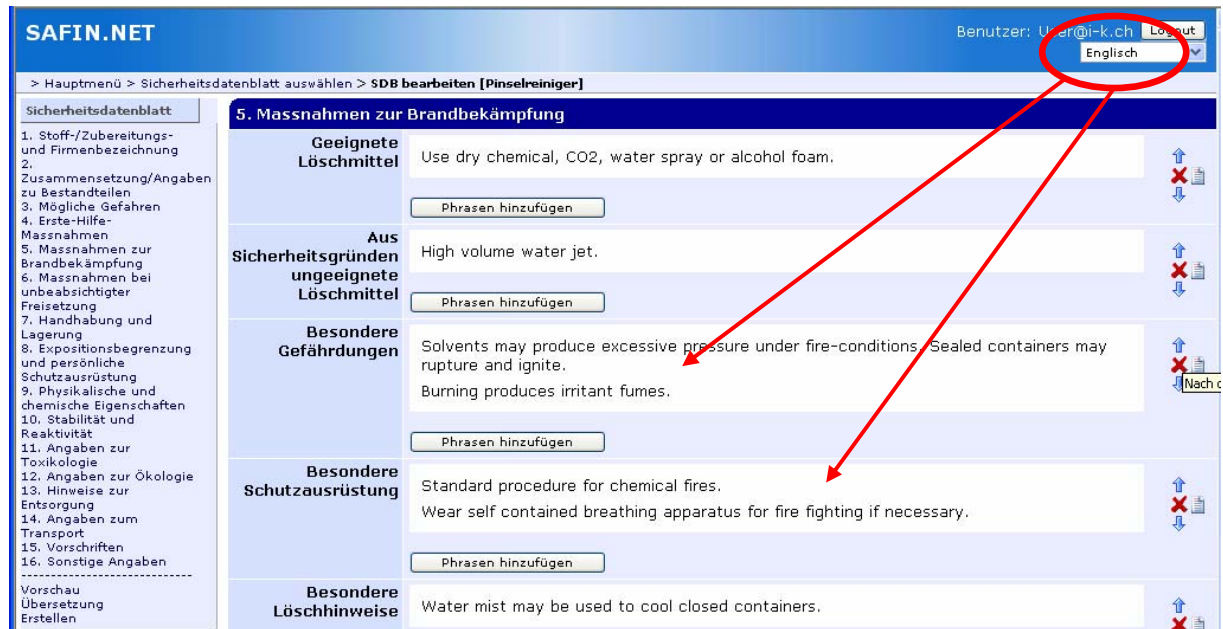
SAFIN.NET

Benutzer: U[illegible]er@i-k.ch Logout

Englisch

> Hauptmenü > Sicherheitsdatenblatt auswählen > SDB bearbeiten [Pinselreiniger]

Sicherheitsdatenblatt

1. Stoff-/Zubereitungs- und Firmenbezeichnung
2. Zusammensetzung/Angaben zu Bestandteilen
3. Mögliche Gefahren
4. Erste-Hilfe-Massnahmen
5. Massnahmen zur Brandbekämpfung
6. Massnahmen bei unbeabsichtigter Freisetzung
7. Handhabung und Lagerung
8. Expositionsbegrenzung und persönliche Schutzausrüstung
9. Physikalische und chemische Eigenschaften
10. Stabilität und Reaktivität
11. Angaben zur Toxikologie
12. Angaben zur Ökologie
13. Hinweise zur Entsorgung
14. Angaben zum Transport
15. Vorschriften
16. Sonstige Angaben
----------------------------
Vorschau
Übersetzung
Erstellen

5. Massnahmen zur Brandbekämpfung

Geeignete Löschmittel

Use dry chemical, CO2, water spray or alcohol foam.

Phrasen hinzufügen

Aus Sicherheitsgründen ungeeignete Löschmittel

High volume water jet.

Phrasen hinzufügen

Besondere Gefährdungen

Solvents may produce excessive pressure under fire-conditions. Sealed containers may rupture and ignite.

Burning produces irritant fumes.

Nach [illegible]

Phrasen hinzufügen

Besondere Schutzausrüstung

Standard procedure for chemical fires.

Wear self contained breathing apparatus for fire fighting if necessary.

Phrasen hinzufügen

Besondere Löschhinweise

Water mist may be used to cool closed containers.